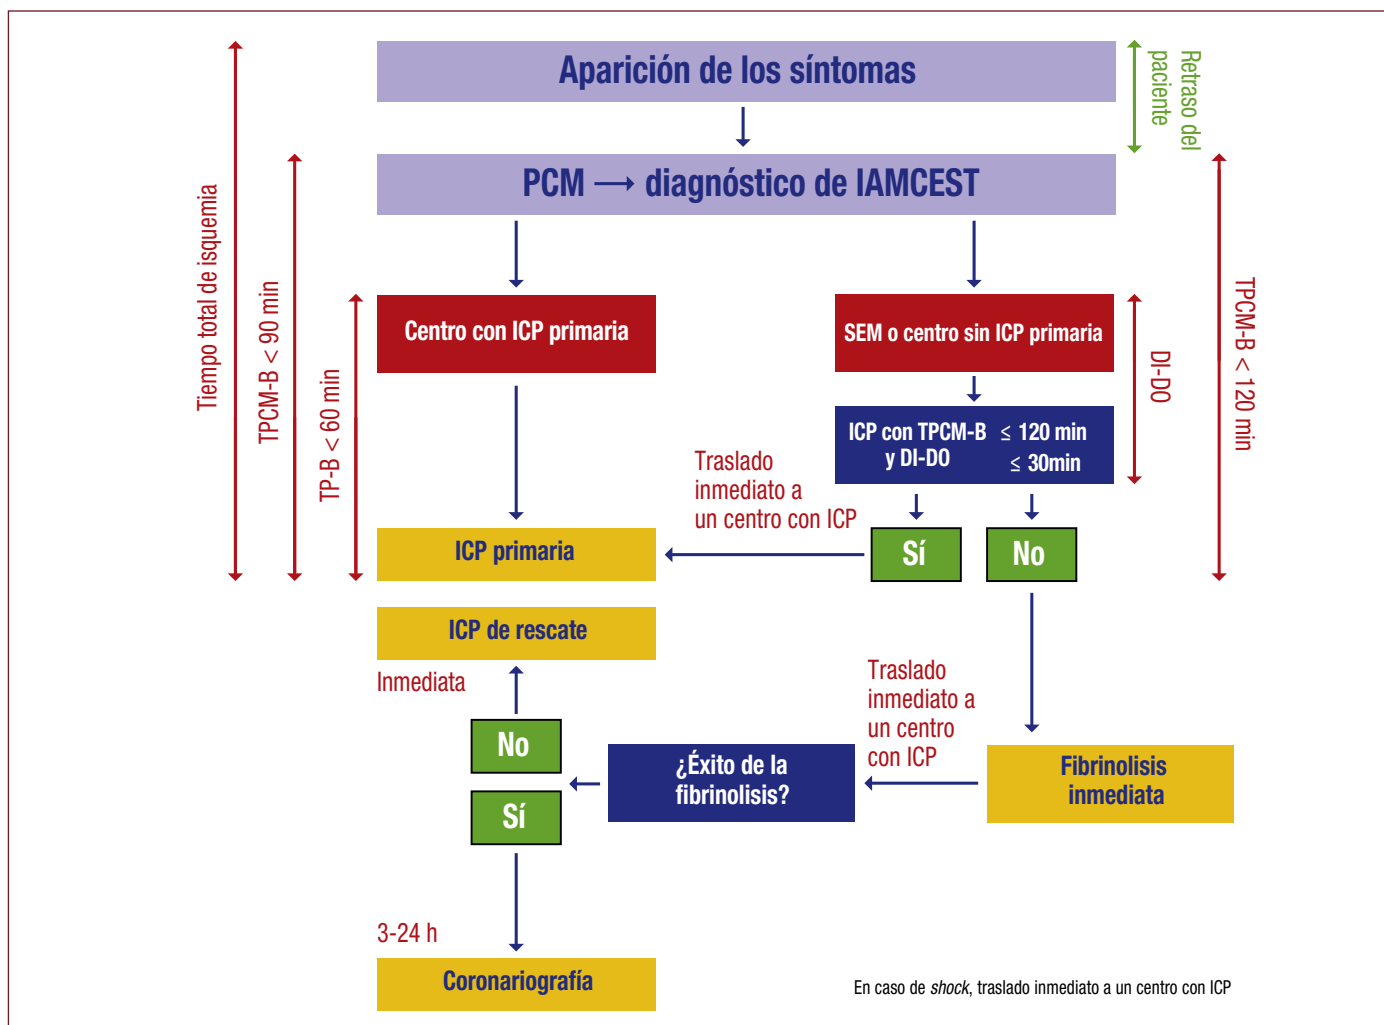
Aparición de los síntomas

Retraso del paciente

PCM ⟶ diagnóstico de IAMCEST

Tiempo total de isquemia

TPCM-B < 90 min

TP-B < 60 min

TPCM-B < 120 min

Centro con ICP primaria

SEM o centro sin ICP primaria

DI-DO

ICP con TPCM-B $\leq$ 120 min y DI-DO $\leq$ 30min

Traslado inmediato a un centro con ICP

ICP primaria

Sí

No

ICP de rescate

Inmediata

Traslado inmediato a un centro con ICP

No

Sí

¿Éxito de la fibrinolisis?

Fibrinolisis inmediata

3-24 h

Coronariografía

En caso de *shock*, traslado inmediato a un centro con ICP